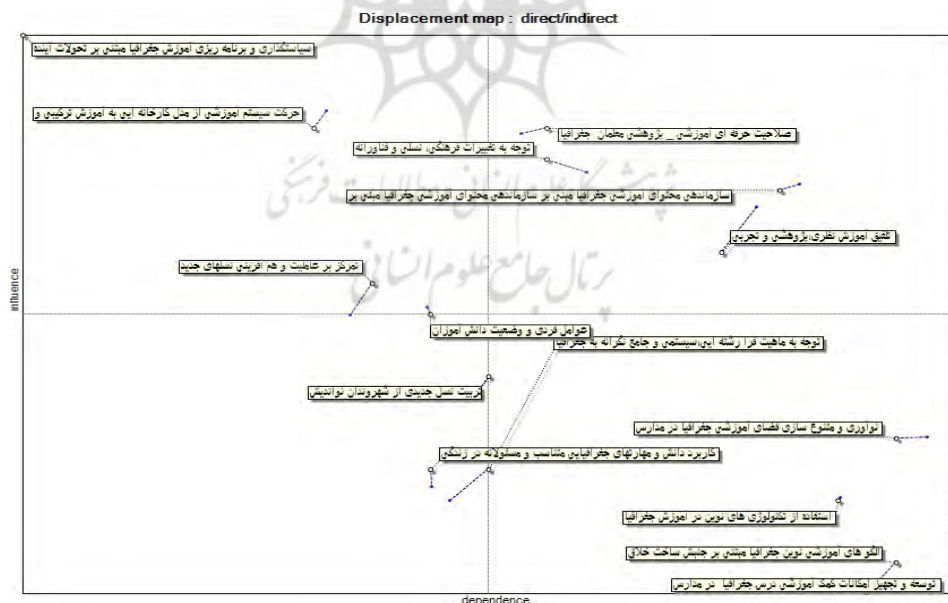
Displacement map : direct/indirect

سیاستگذاری و برنامه ریزی آموزش جغرافیا مبتنی بر تحولات آینده

حرکت سیستم آموزشی از مدل کارخانه ای به آموزش ترکیبی و

صلاحیت حرفه ای آموزشی _ پژوهشی معلمان جغرافیا

توجه به تغییرات فرهنگی، نسلی و فناورانه

سازماندهی محتوای آموزشی جغرافیا مبتنی بر سازماندهی محتوای آموزشی جغرافیا مبتنی بر

تلفیق آموزش نظری،پژوهشی و تجربی

تمرکز بر عاملیت و هم آفرینی نسلهای جدید

عوامل فردی و وضعیت دانش آموزان

توجه به ماهیت فرا رشته ای،سیستمی و جامع نگرانه به جغرافیا

تربیت نسل جدیدی از شهروندان نواندیش

نوآوری و متنوع سازی فضای آموزشی جغرافیا در مدارس

کاربرد دانش و مهارتهای جغرافیایی متناسب و مسئولانه در زندگی

استفاده از تکنولوژی های نوین در آموزش جغرافیا

الگوهای آموزشی نوین جغرافیا مبتنی بر جنبش ساخت خلاق

توسعه و تجهیز امکانات کمک آموزشی درس جغرافیا در مدارس

influence

dependence